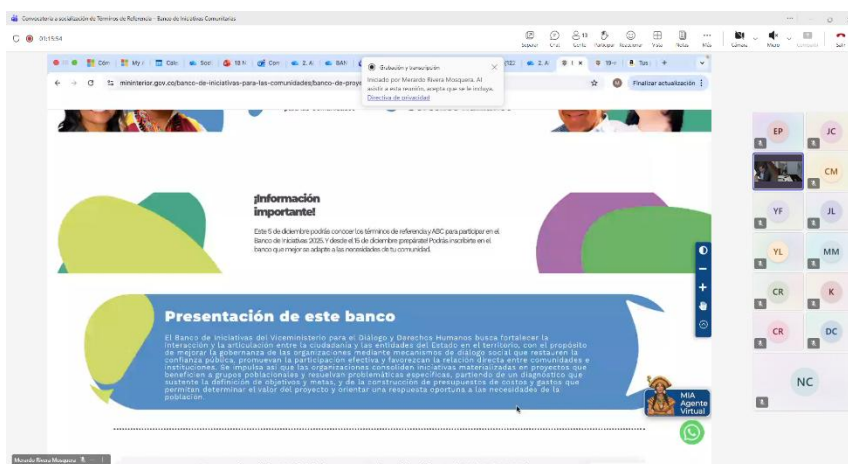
Convocatoria a socialización de Términos de Referencia - Banco de Iniciativas Comunitarias

00:15:54

Soporte Chat Gente Participar Reacciones Vista Notas Más Cámara Micro Compartir

mininterior.gov.co/banco-de-iniciativas-para-las-comunidades/banco-de-proye

Grabación y transcripción
Iniciado por Merardo Rivera Mosquera. Al asistir a esta reunión, acepta que se le incluya.
Directiva de privacidad

Finalizar actualización

¡Información importante!

Este 5 de diciembre podrás conocer los términos de referencia y ABC para participar en el Banco de Iniciativas 2025. Y desde el 15 de diciembre ¡prepárate! Podrás inscribirte en el banco que mejor se adapte a las necesidades de tu comunidad.

Presentación de este banco

El Banco de Iniciativas del Viceministerio para el Diálogo y Derechos Humanos busca fortalecer la interacción y la articulación entre la ciudadanía y las entidades del Estado en el territorio, con el propósito de mejorar la gobernanza de las organizaciones mediante mecanismos de diálogo social que restauren la confianza pública, promuevan la participación efectiva y favorezcan la relación directa entre comunidades e instituciones. Se impulsa así que las organizaciones consoliden iniciativas materializadas en proyectos que beneficien a grupos poblacionales y resuelvan problemáticas específicas, partiendo de un diagnóstico que sustente la definición de objetivos y metas, y de la construcción de presupuestos de costos y gastos que permitan determinar el valor del proyecto y orientar una respuesta oportuna a las necesidades de la población.

MIA Agente Virtual

EP JC CM YF JL YL MM CR K CR DC NC

Merardo Rivera Mosquera